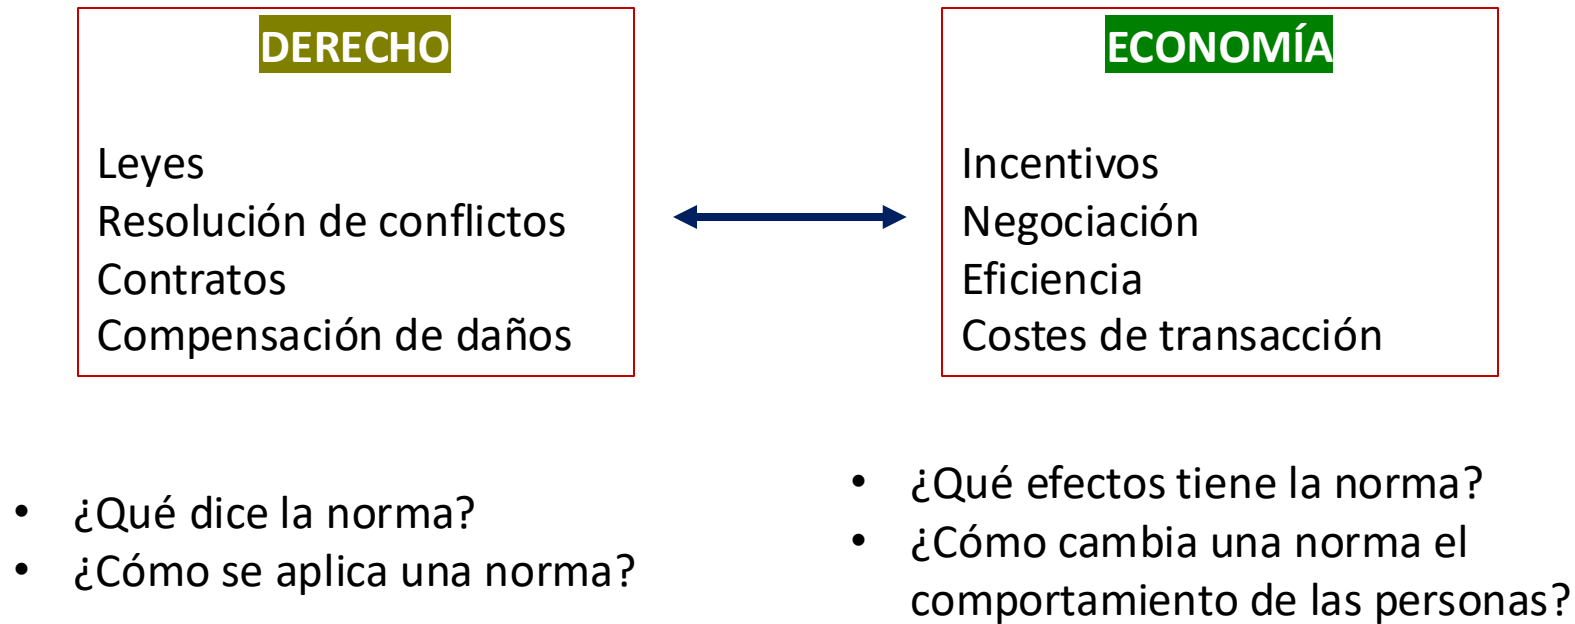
DERECHO

Leyes
Resolución de conflictos
Contratos
Compensación de daños

ECONOMÍA

Incentivos
Negociación
Eficiencia
Costes de transacción

- ¿Qué dice la norma?
- ¿Cómo se aplica una norma?

- ¿Qué efectos tiene la norma?
- ¿Cómo cambia una norma el comportamiento de las personas?